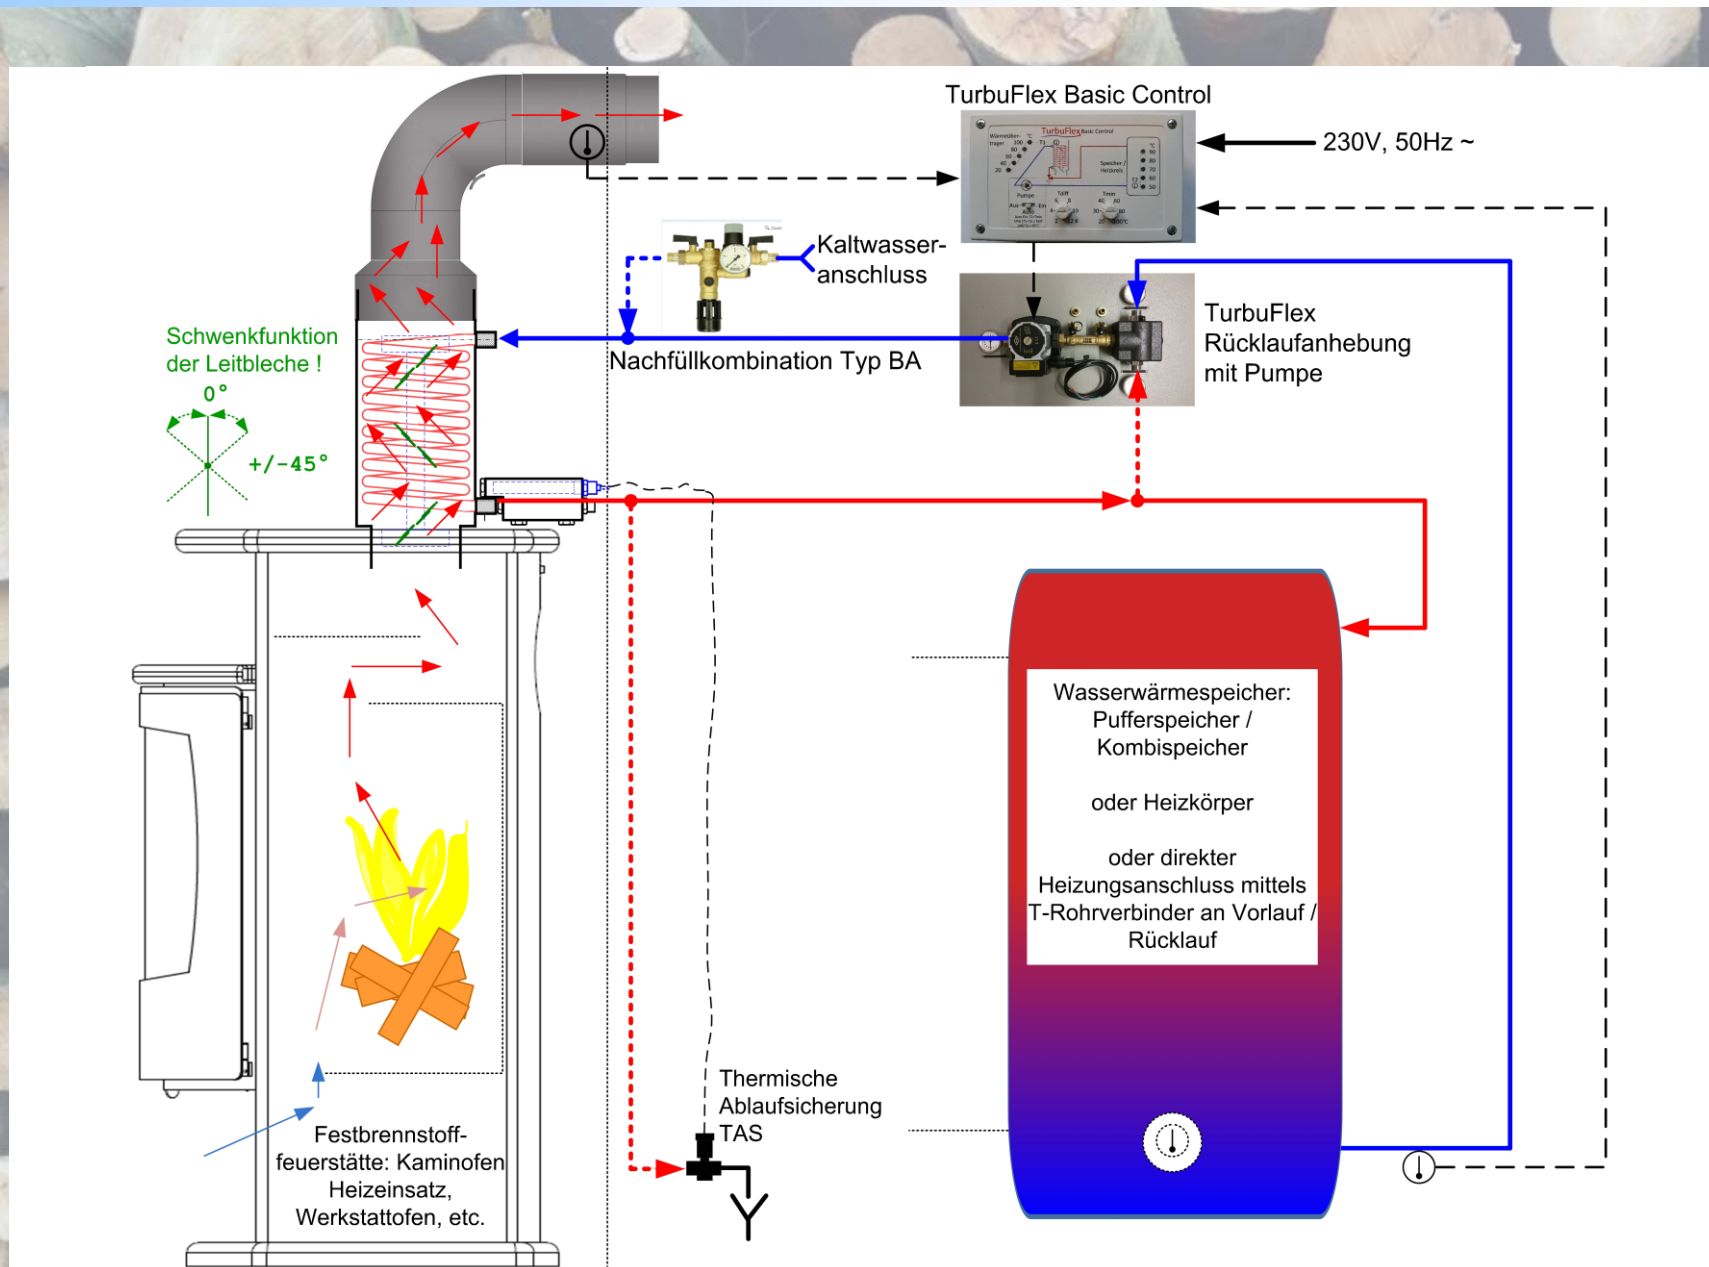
TurbuFlex Basic Control

230V, 50Hz ~

Kaltwasseranschluss

TurbuFlex Rücklaufanhebung mit Pumpe

Schwenkfunktion der Leitbleche !

0°

+/-45°

Nachfüllkombination Typ BA

Wasserwärmespeicher: Pufferspeicher / Kombispeicher

oder Heizkörper

oder direkter Heizungsanschluss mittels T-Rohrverbinder an Vorlauf / Rücklauf

Thermische Ablaufsicherung TAS

Festbrennstofffeuerstätte: Kaminofen Heizeinsatz, Werkstattofen, etc.